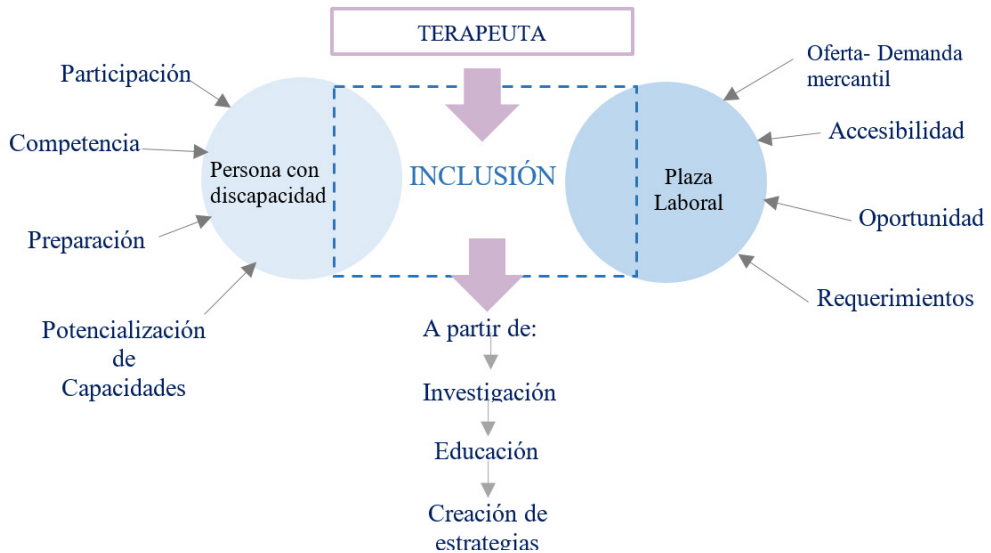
TERAPEUTA

Participación

Competencia

Preparación

Potencialización de Capacidades

Persona con discapacidad

INCLUSIÓN

Plaza Laboral

Oferta- Demanda mercantil

Accesibilidad

Oportunidad

Requerimientos

A partir de:

Investigación

Educación

Creación de estrategias